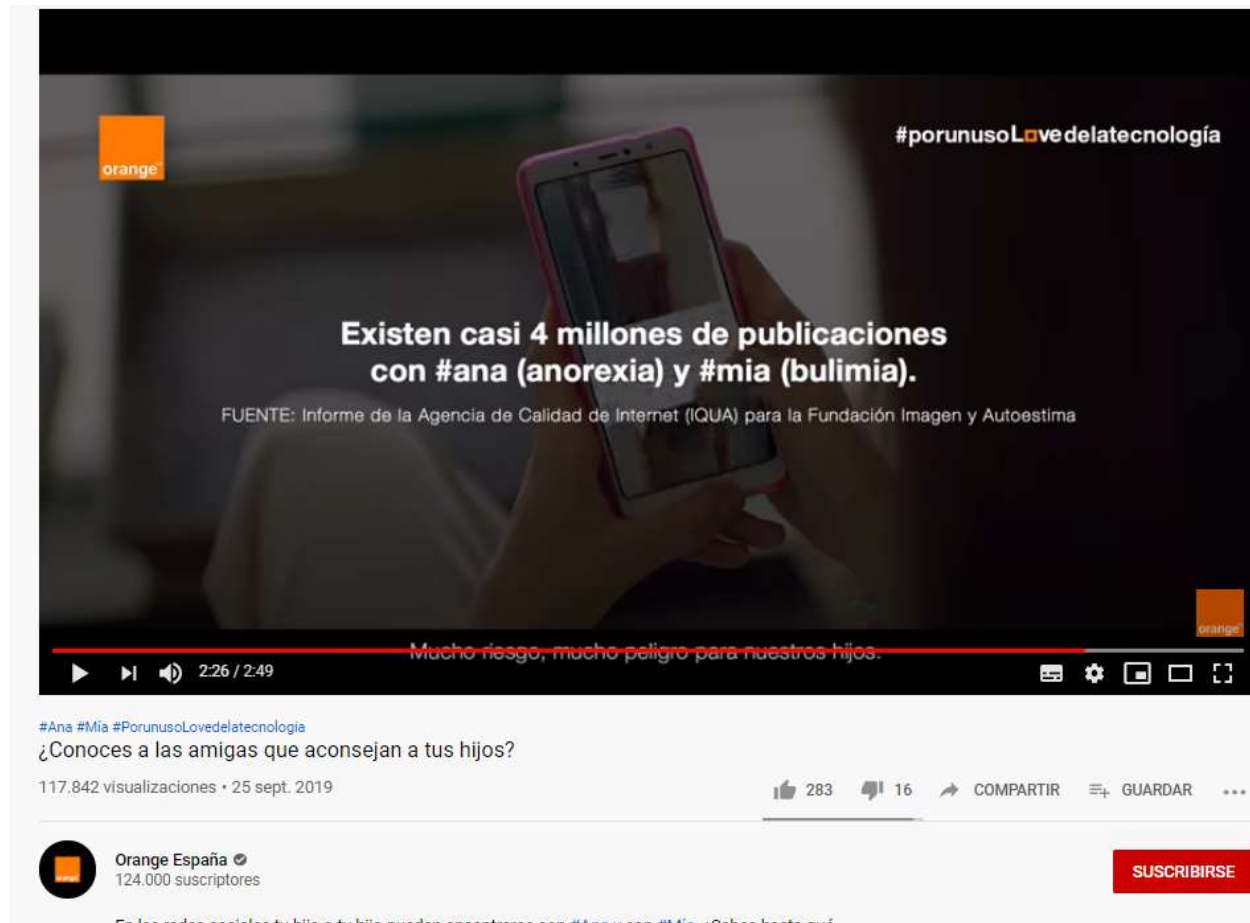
orange

#porunusoLovedelatecnología

Existen casi 4 millones de publicaciones con #ana (anorexia) y #mia (bulimia).

FUENTE: Informe de la Agencia de Calidad de Internet (IQUA) para la Fundación Imagen y Autoestima

orange

Mucho riesgo, mucho peligro para nuestros hijos.

2:26 / 2:49

#Ana #Mía #PorunusoLovedelatecnologia
¿Conoces a las amigas que aconsejan a tus hijos?

117.842 visualizaciones • 25 sept. 2019

283 16 COMPARTIR GUARDAR ...

Orange España
124.000 suscriptores

SUSCRIBIRSE

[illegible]